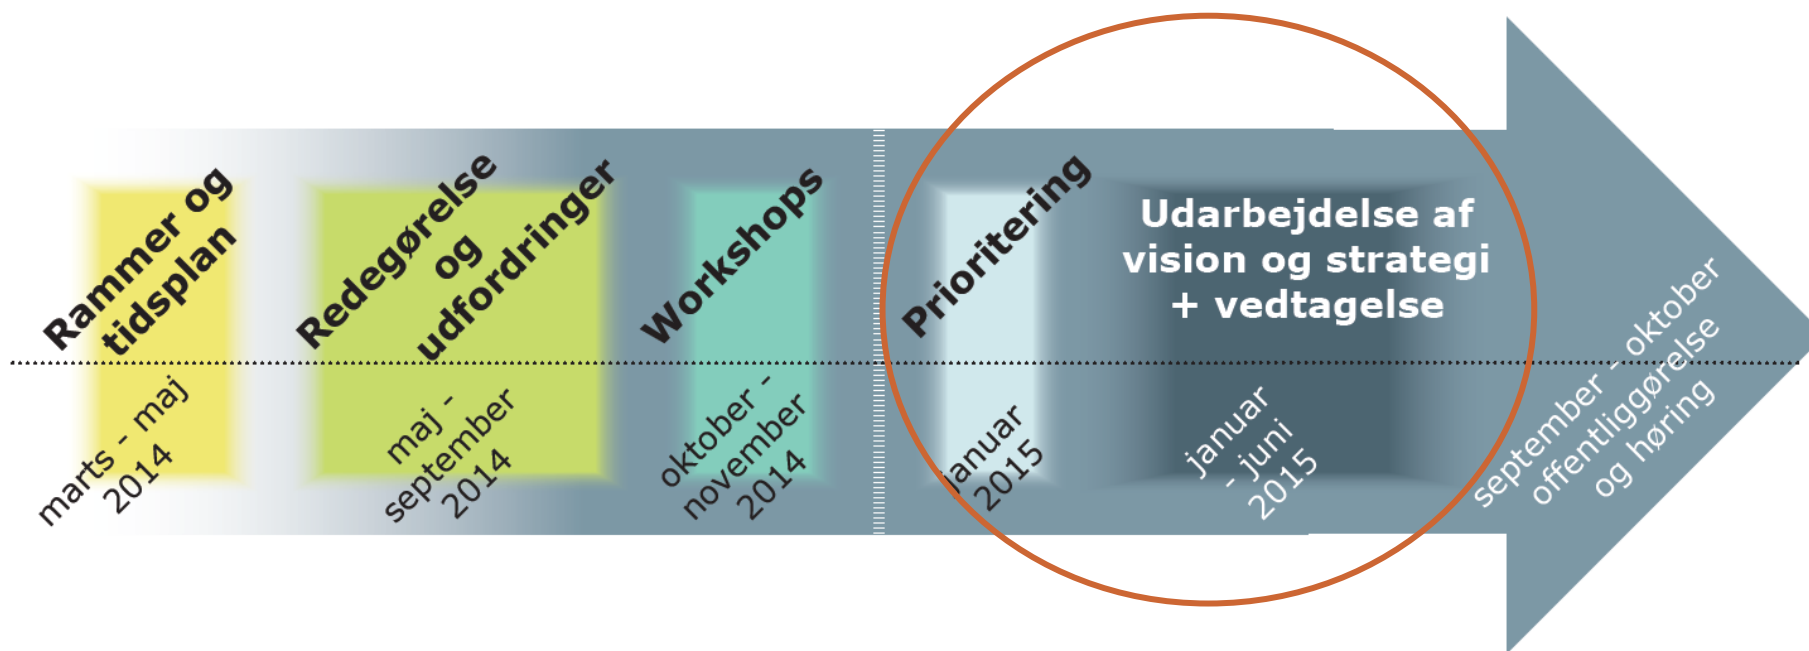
Rammer og tidsplan

marts - maj 2014

Redegørelse og udfordringer

maj - september 2014

Workshops

oktober - november 2014

Prioritering

januar 2015

Udarbejdelse af vision og strategi + vedtagelse

januar - juni 2015

september - oktober offentliggørelse og høring